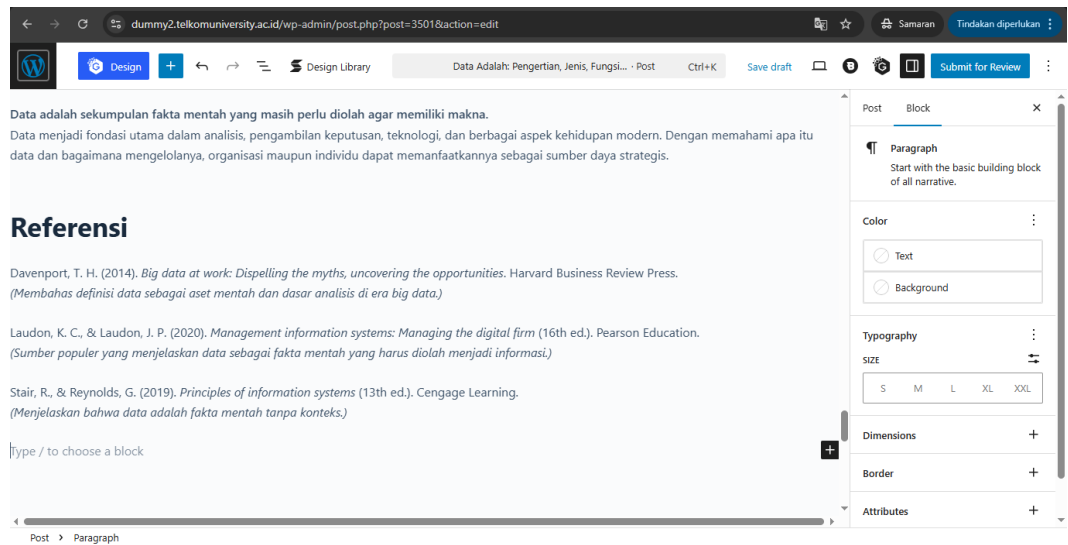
dummy2.telkomuniversity.ac.id/wp-admin/post.php?post=3501&action=edit

Samaran
Tindakan diperlukan

Design
Design Library
Data Adalah: Pengertian, Jenis, Fungsi... · Post
Ctrl+K
Save draft
Submit for Review

**Data adalah sekumpulan fakta mentah yang masih perlu diolah agar memiliki makna.**
Data menjadi fondasi utama dalam analisis, pengambilan keputusan, teknologi, dan berbagai aspek kehidupan modern. Dengan memahami apa itu data dan bagaimana mengelolanya, organisasi maupun individu dapat memanfaatkannya sebagai sumber daya strategis.

# Referensi

Davenport, T. H. (2014). *Big data at work: Dispelling the myths, uncovering the opportunities*. Harvard Business Review Press.
*(Membahas definisi data sebagai aset mentah dan dasar analisis di era big data.)*

Laudon, K. C., & Laudon, J. P. (2020). *Management information systems: Managing the digital firm* (16th ed.). Pearson Education.
*(Sumber populer yang menjelaskan data sebagai fakta mentah yang harus diolah menjadi informasi.)*

Stair, R., & Reynolds, G. (2019). *Principles of information systems* (13th ed.). Cengage Learning.
*(Menjelaskan bahwa data adalah fakta mentah tanpa konteks.)*

Type / to choose a block

Post
Block
Paragraph
Start with the basic building block of all narrative.
Color
Text
Background
Typography
SIZE
S
M
L
XL
XXL
Dimensions
Border
Attributes

Post > Paragraph